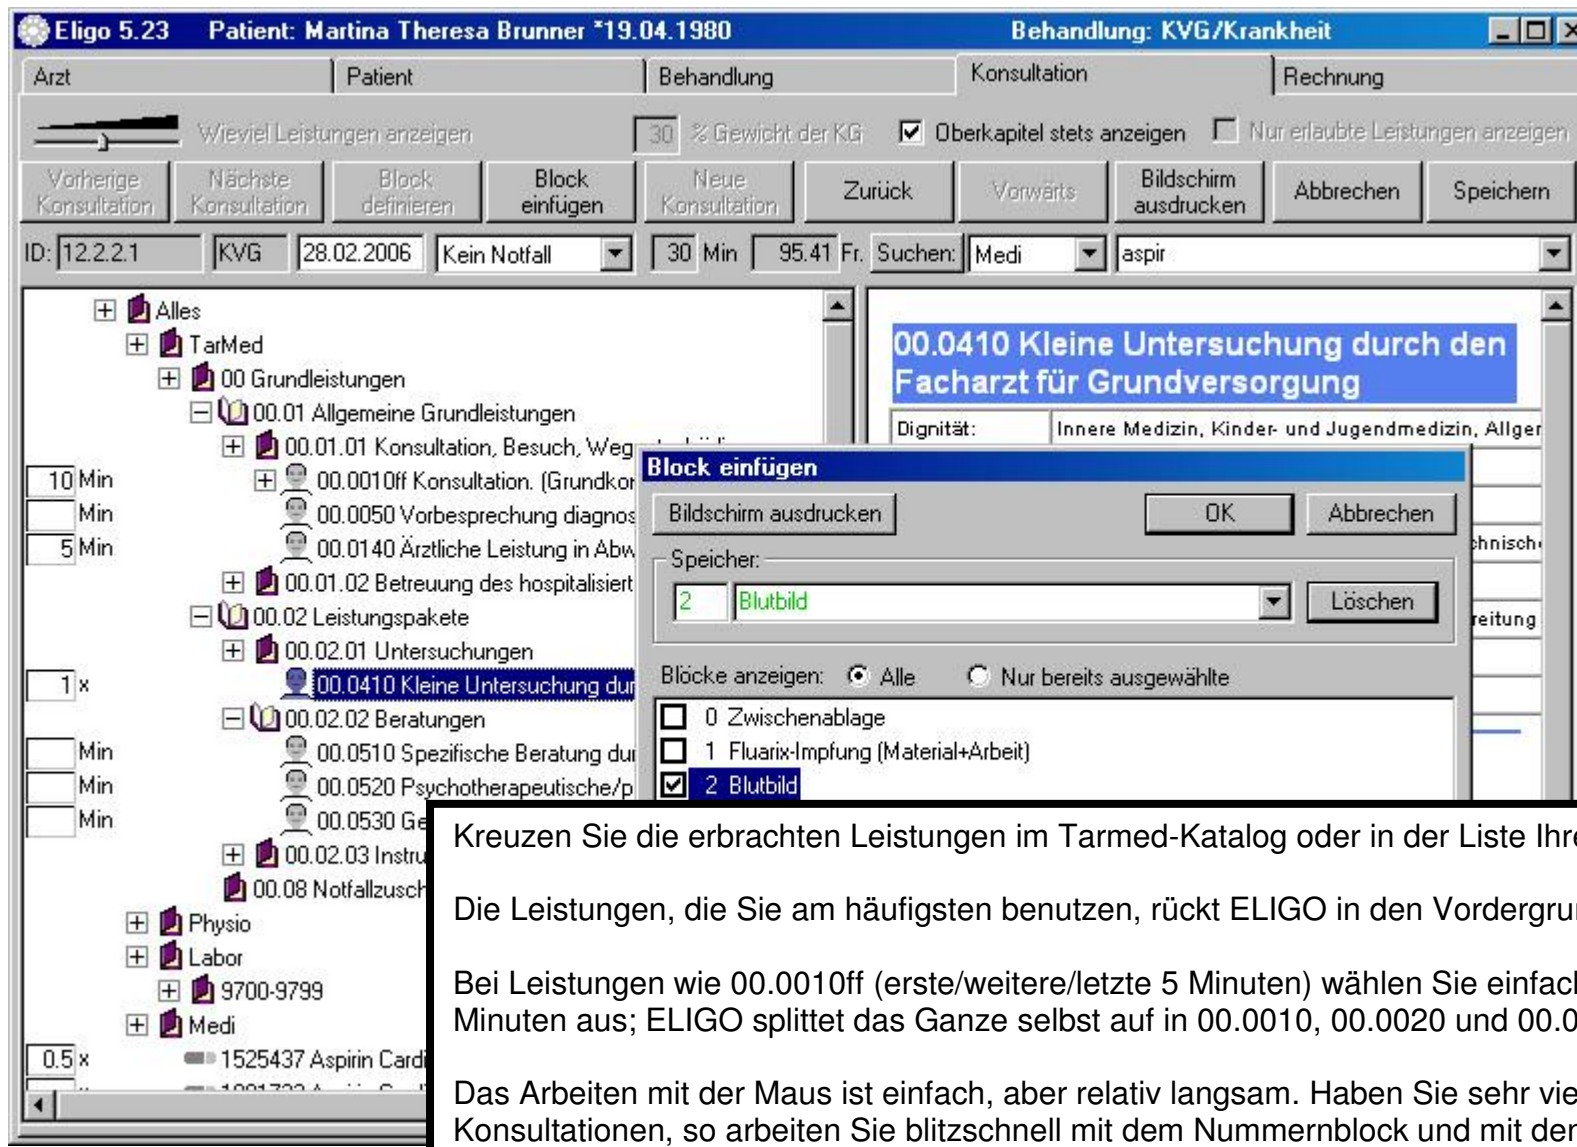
Eligo 5.23 Patient: Martina Theresa Brunner *19.04.1980 Behandlung: KVG/Krankheit

Arzt | Patient | Behandlung | Konsultation | Rechnung

Wieviel Leistungen anzeigen 30 % Gewicht der KG ☑ Oberkapitel stets anzeigen ☐ Nur erlaubte Leistungen anzeigen

Vorherige Konsultation | Nächste Konsultation | Block definieren | Block einfügen | Neue Konsultation | Zurück | Vorwärts | Bildschirm ausdrucken | Abbrechen | Speichern

ID: 12.2.2.1 KVG 28.02.2006 Kein Notfall 30 Min 95.41 Fr. Suchen: Medi aspir

Alles
TarMed
00 Grundleistungen
00.01 Allgemeine Grundleistungen
00.01.01 Konsultation, Besuch, Weg
10 Min 00.0010ff Konsultation. (Grundkor
Min 00.0050 Vorbesprechung diagnos
5 Min 00.0140 Ärztliche Leistung in Abw
00.01.02 Betreuung des hospitalisiert
00.02 Leistungspakete
00.02.01 Untersuchungen
1 x 00.0410 Kleine Untersuchung dur
00.02.02 Beratungen
Min 00.0510 Spezifische Beratung du
Min 00.0520 Psychotherapeutische/p
Min 00.0530 Ge
00.02.03 Instru
00.08 Notfallzusch
Physio
Labor
9700-9799
Medi
0.5 x 1525437 Aspirin Card

00.0410 Kleine Untersuchung durch den Facharzt für Grundversorgung

Dignität: Innere Medizin, Kinder- und Jugendmedizin, Allger

chnisch
reitung

Block einfügen
Bildschirm ausdrucken OK Abbrechen
Speicher:
2 Blutbild Löschen
Blöcke anzeigen: Alle Nur bereits ausgewählte
☐ 0 Zwischenablage
☐ 1 Fluarix-Impfung (Material+Arbeit)
☑ 2 Blutbild

Kreuzen Sie die erbrachten Leistungen im Tarmed-Katalog oder in der Liste Ihr

Die Leistungen, die Sie am häufigsten benutzen, rückt ELIGO in den Vordergru

Bei Leistungen wie 00.0010ff (erste/weitere/letzte 5 Minuten) wählen Sie einfac Minuten aus; ELIGO splittet das Ganze selbst auf in 00.0010, 00.0020 und 00.0

Das Arbeiten mit der Maus ist einfach, aber relativ langsam. Haben Sie sehr vie Konsultationen, so arbeiten Sie blitzschnell mit dem Nummernblock und mit de